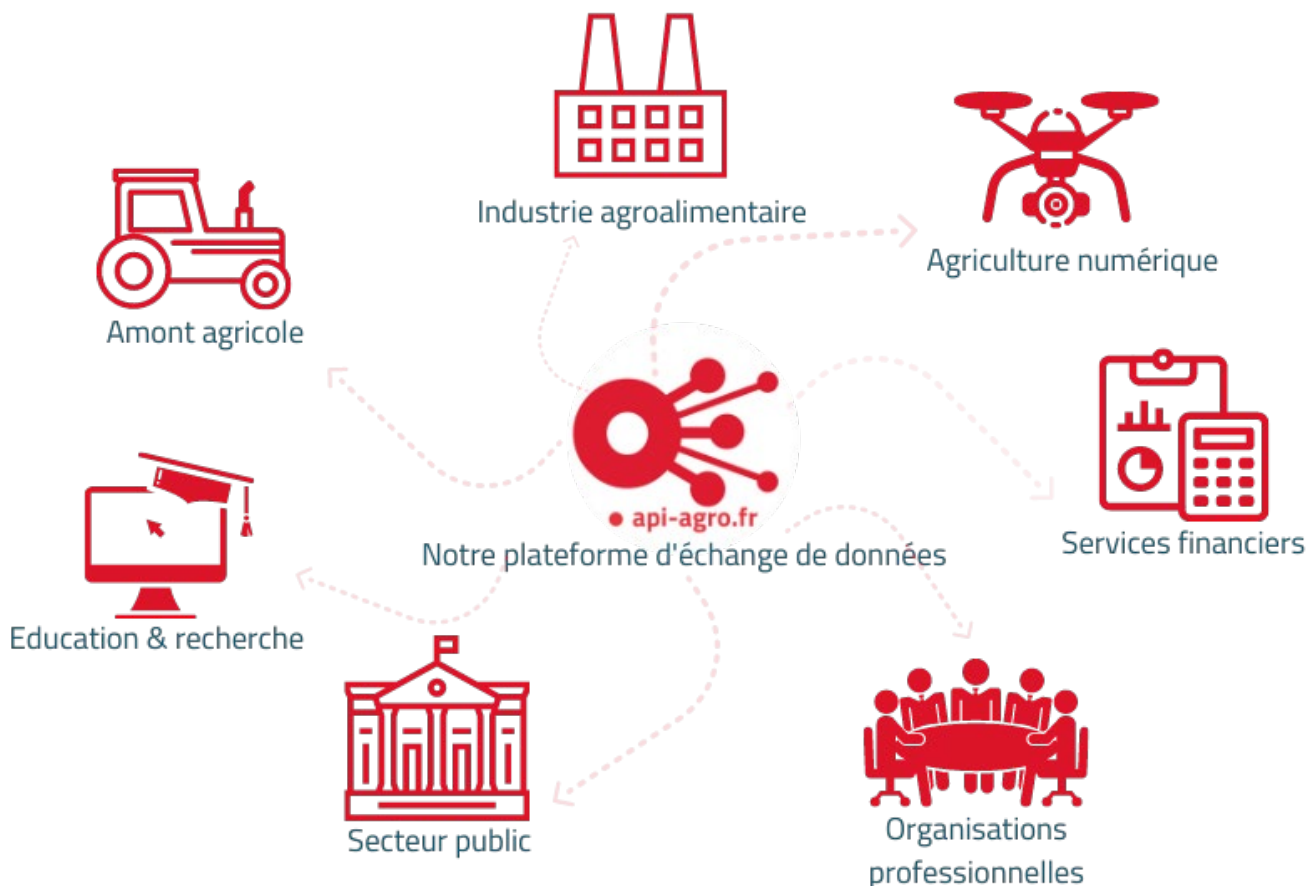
Industrie agroalimentaire

Agriculture numérique

Amont agricole

api-agro.fr

Notre plateforme d'échange de données

Services financiers

Education & recherche

Secteur public

Organisations professionnelles